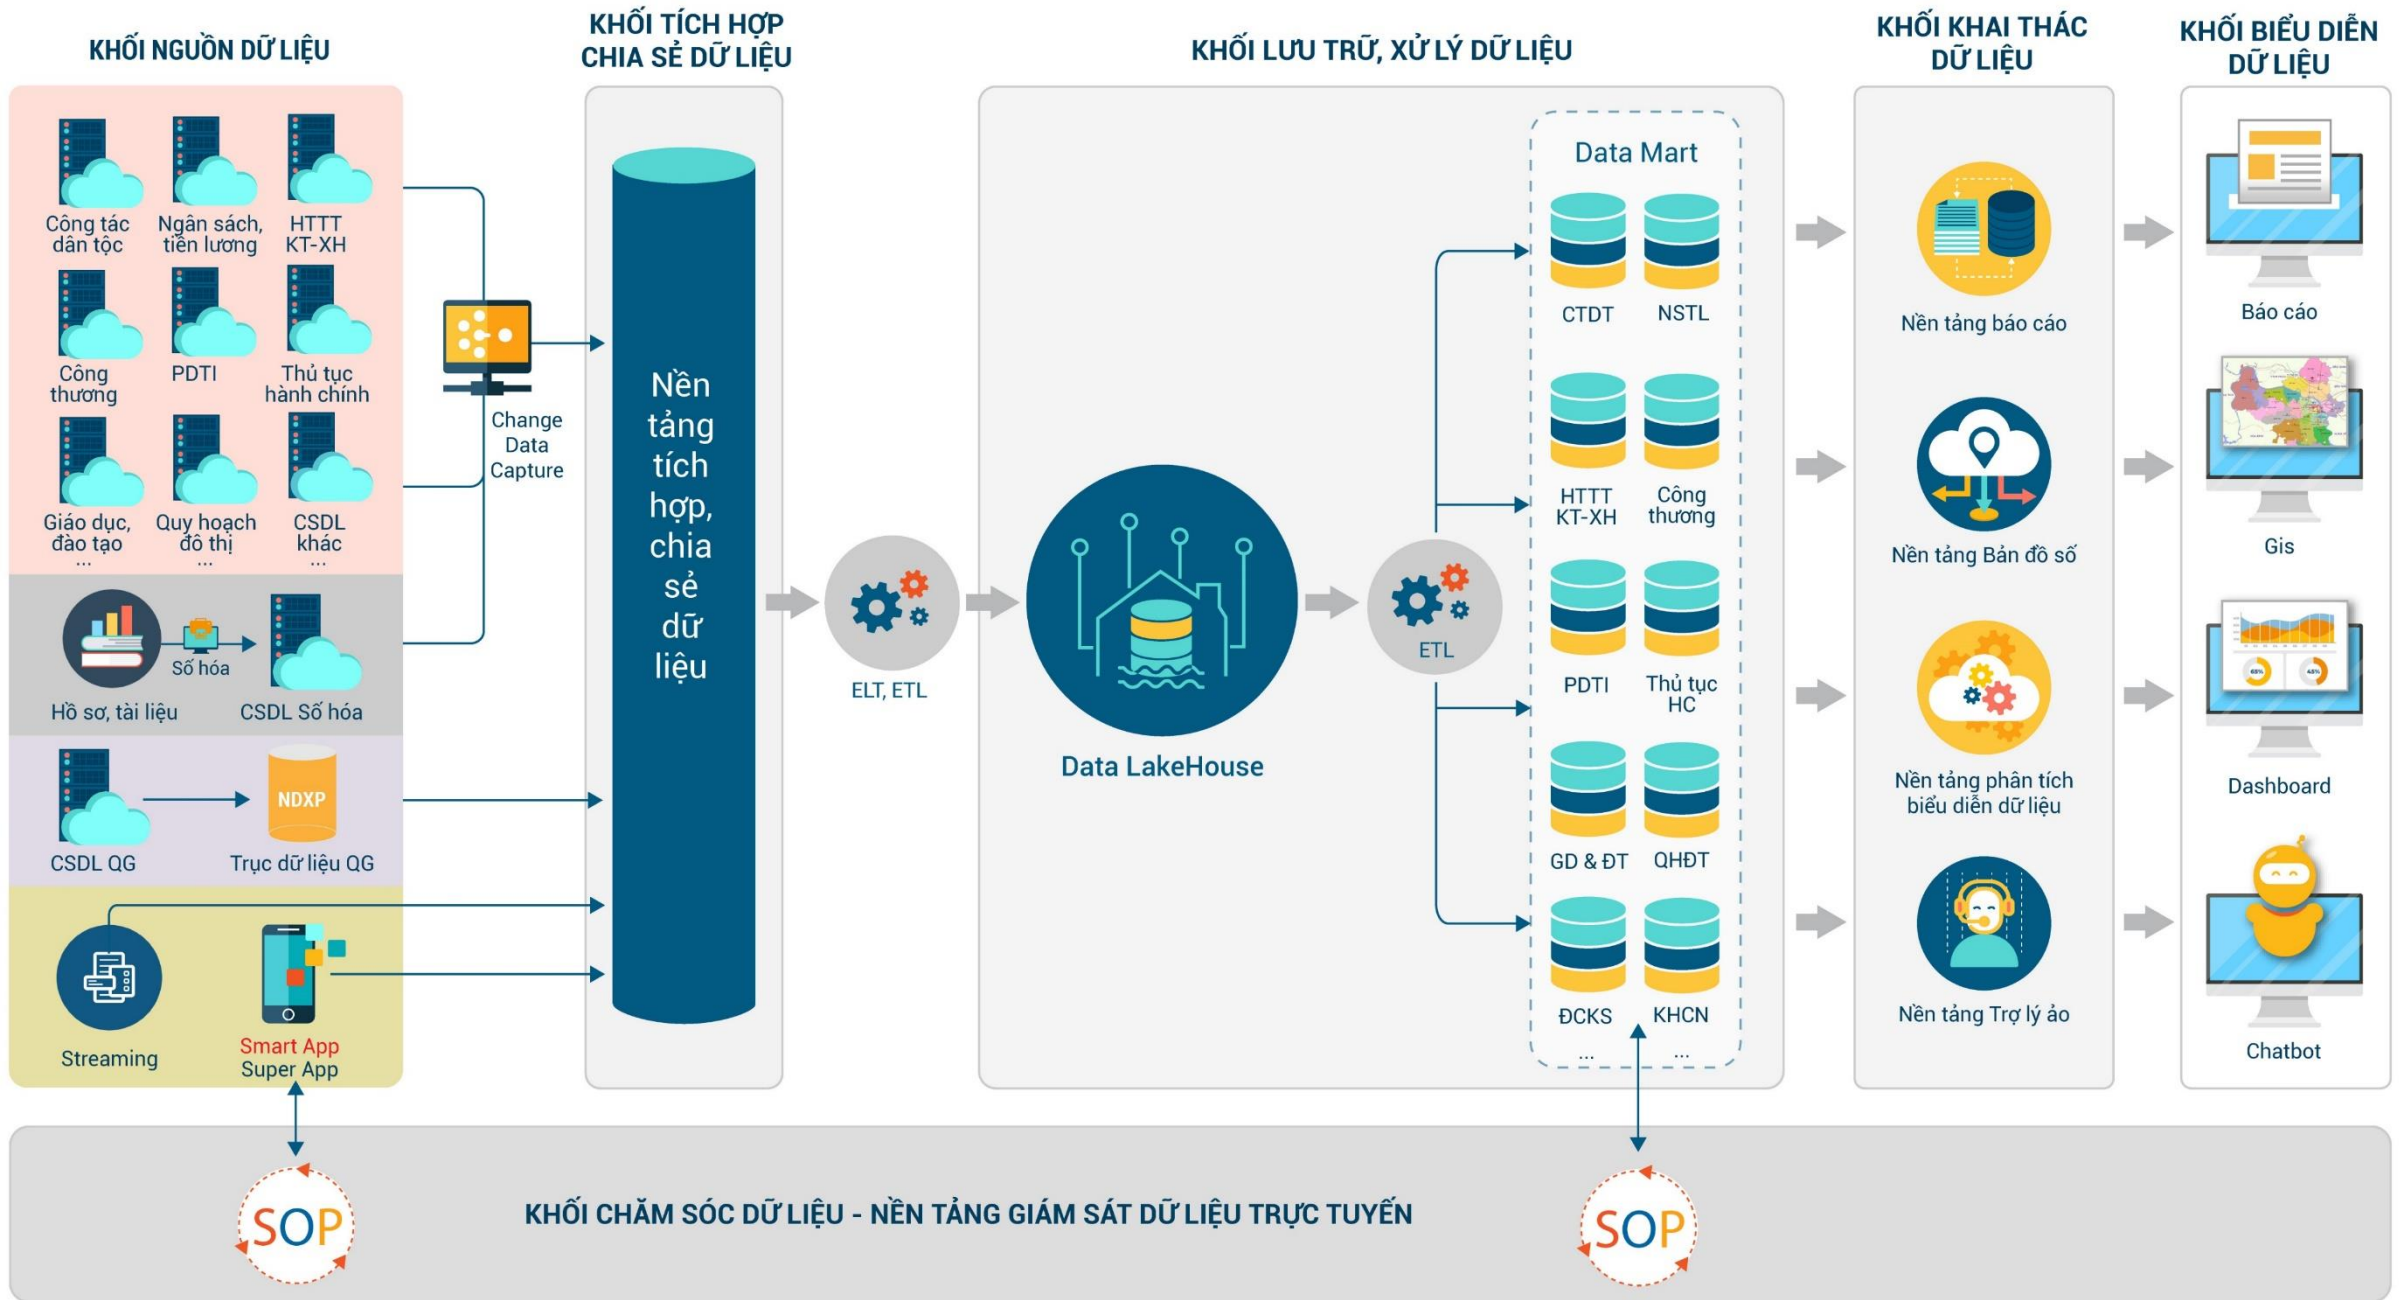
KHỐI NGUỒN DỮ LIỆU

KHỐI TÍCH HỢP CHIA SẺ DỮ LIỆU

KHỐI LƯU TRỮ, XỬ LÝ DỮ LIỆU

KHỐI KHAI THÁC DỮ LIỆU

KHỐI BIỂU DIỄN DỮ LIỆU

Công tác dân tộc
Ngân sách, tiền lương
HTTT KT-XH
Công thương
PDTI
Thủ tục hành chính
Giáo dục, đào tạo ...
Quy hoạch đô thị ...
CSDL khác ...

Change Data Capture

Hồ sơ, tài liệu
Số hóa
CSDL Số hóa

CSDL QG
NDXP
Trục dữ liệu QG

Streaming
Smart App
Super App

Nền tảng tích hợp, chia sẻ dữ liệu

ELT, ETL

Data LakeHouse

ETL

Data Mart
CTDT
NSTL
HTTT KT-XH
Công thương
PDTI
Thủ tục HC
GD & ĐT
QHĐT
ĐCKS ...
KHCN ...

Nền tảng báo cáo
Nền tảng Bản đồ số
Nền tảng phân tích biểu diễn dữ liệu
Nền tảng Trợ lý ảo

Báo cáo
Gis
Dashboard
Chatbot

SOP
KHỐI CHĂM SÓC DỮ LIỆU - NỀN TẢNG GIÁM SÁT DỮ LIỆU TRỰC TUYẾN
SOP